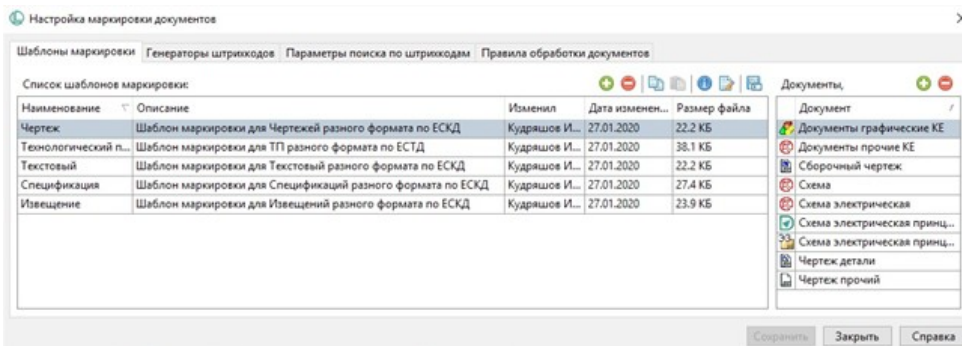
Настройка маркировки документов

Шаблоны маркировки | Генераторы штрихкодов | Параметры поиска по штрихкодам | Правила обработки документов

Список шаблонов маркировки:

| Наименование | Описание | Изменил | Дата изменен... | Размер файла |
|---|---|---|---|---|
| Чертеж | Шаблон маркировки для Чертежей разного формата по ЕСКД | Кудряшов И... | 27.01.2020 | 22.2 КБ |
| Технологический п... | Шаблон маркировки для ТП разного формата по ЕСТД | Кудряшов И... | 27.01.2020 | 38.1 КБ |
| Текстовый | Шаблон маркировки для Текстовый разного формата по ЕСКД | Кудряшов И... | 27.01.2020 | 22.2 КБ |
| Спецификация | Шаблон маркировки для Спецификаций разного формата по ЕСКД | Кудряшов И... | 27.01.2020 | 27.4 КБ |
| Извещение | Шаблон маркировки для Извещений разного формата по ЕСКД | Кудряшов И... | 27.01.2020 | 23.9 КБ |

Документы,

| Документ |
|---|
| Документы графические КЕ |
| Документы прочие КЕ |
| Сборочный чертеж |
| Схема |
| Схема электрическая |
| Схема электрическая принц... |
| Схема электрическая принц... |
| Чертеж детали |
| Чертеж прочий |

Сохранить | Закрыть | Справка